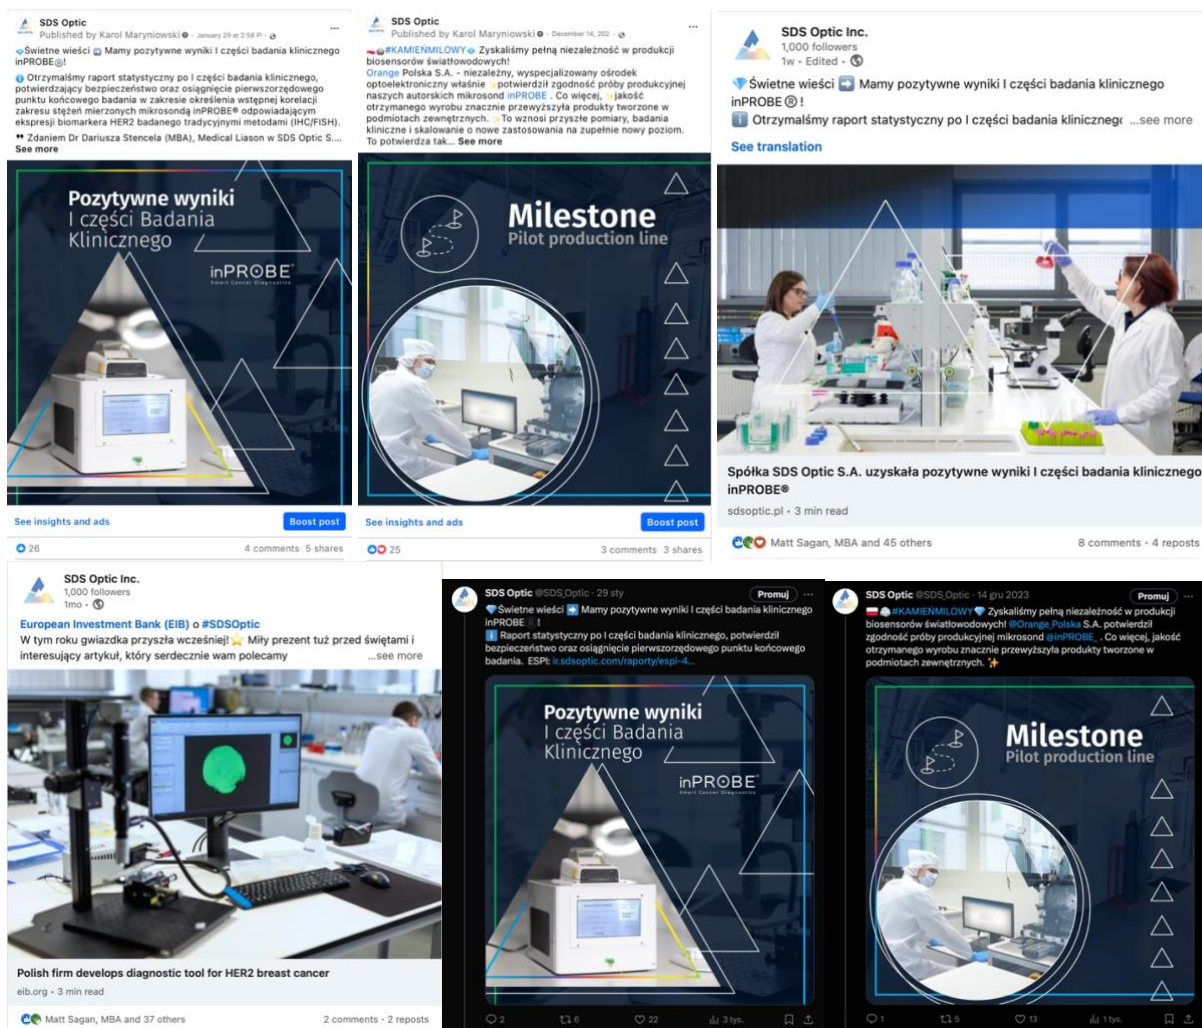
SDS Optic
Published by Karol Maryniowski · January 29 at 2:58 PM

Świetne wieści Mamy pozytywne wyniki I części badania klinicznego inPROBE®!

Otrzymaliśmy raport statystyczny po I części badania klinicznego, potwierdzający bezpieczeństwo oraz osiągnięcie pierwszorzędowego punktu końcowego badania w zakresie określenia wstępnej korelacji zakresu stężeń mierzonych mikrosondą inPROBE® odpowiadającym ekspresji biomarkera HER2 badanego tradycyjnymi metodami (IHC/FISH).

Zdaniem Dr Dariusza Stencela (MBA), Medical Liason w SDS Optic S...
See more

Pozytywne wyniki I części Badania Klinicznego
inPROBE
Smart Cancer Diagnostics

See insights and ads
Boost post
26
4 comments 5 shares

SDS Optic
Published by Karol Maryniowski · December 14, 202

#KAMIENMILOWY Zyskaliśmy pełną niezależność w produkcji biosensorów światłowodowych!
Orange Polska S.A. - niezależny, wyspecjalizowany ośrodek optoelektroniczny właśnie potwierdził zgodność próby produkcyjnej naszych autorskich mikrosond inPROBE . Co więcej, jakość otrzymanego wyrobu znacznie przewyższyła produkty tworzone w podmiotach zewnętrznych. To wznosi przyszłe pomiary, badania kliniczne i skalowanie o nowe zastosowania na zupełnie nowy poziom. To potwierdza tak... See more

Milestone
Pilot production line

See insights and ads
Boost post
25
3 comments 3 shares

SDS Optic Inc.
1,000 followers
1w · Edited ·

Świetne wieści Mamy pozytywne wyniki I części badania klinicznego inPROBE®!
Otrzymaliśmy raport statystyczny po I części badania kliniczneg ...see more
See translation

Spółka SDS Optic S.A. uzyskała pozytywne wyniki I części badania klinicznego inPROBE®
sdsoptic.pl · 3 min read
Matt Sagan, MBA and 45 others
8 comments · 4 reposts

SDS Optic Inc.
1,000 followers
1mo ·

European Investment Bank (EIB) o #SDSOptic
W tym roku gwiazdka przyszła wcześniej! Miły prezent tuż przed świętami i interesujący artykuł, który serdecznie wam polecamy ...see more

Polish firm develops diagnostic tool for HER2 breast cancer
eib.org · 3 min read
Matt Sagan, MBA and 37 others
2 comments · 2 reposts

SDS Optic @SDS_Optic · 29 sty
Promuj
Świetne wieści Mamy pozytywne wyniki I części badania klinicznego inPROBE !
Raport statystyczny po I części badania klinicznego, potwierdził bezpieczeństwo oraz osiągnięcie pierwszorzędowego punktu końcowego badania. ESPI: ir.sdsoptic.com/raporty/espi-4...

Pozytywne wyniki I części Badania Klinicznego
inPROBE
Smart Cancer Diagnostics

2 6 22 3 tys.

SDS Optic @SDS_Optic · 14 gru 2023
Promuj
#KAMIENMILOWY Zyskaliśmy pełną niezależność w produkcji biosensorów światłowodowych! @Orange_Polska S.A. potwierdził zgodność próby produkcyjnej mikrosond @inPROBE_ . Co więcej, jakość otrzymanego wyrobu znacznie przewyższyła produkty tworzone w podmiotach zewnętrznych.

Milestone
Pilot production line

1 5 13 1 tys.